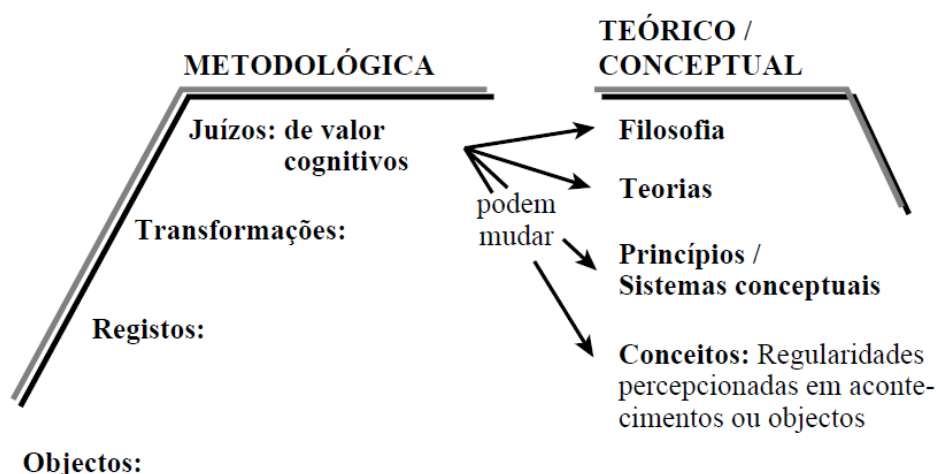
METODOLÓGICA

TEÓRICO / CONCEPTUAL

Juízos: de valor cognitivos

podem mudar

Filosofia

Teorias

Transformações:

Princípios / Sistemas conceptuais

Registos:

Conceitos: Regularidades percepcionadas em acontecimentos ou objectos

Objectos: